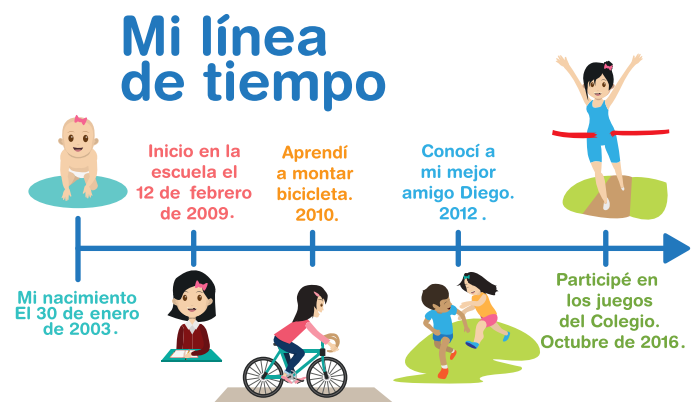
Mi línea de tiempo

Mi nacimiento El 30 de enero de 2003.

Inicio en la escuela el 12 de febrero de 2009.

Aprendí a montar bicicleta. 2010.

Conocí a mi mejor amigo Diego. 2012.

Participé en los juegos del Colegio. Octubre de 2016.